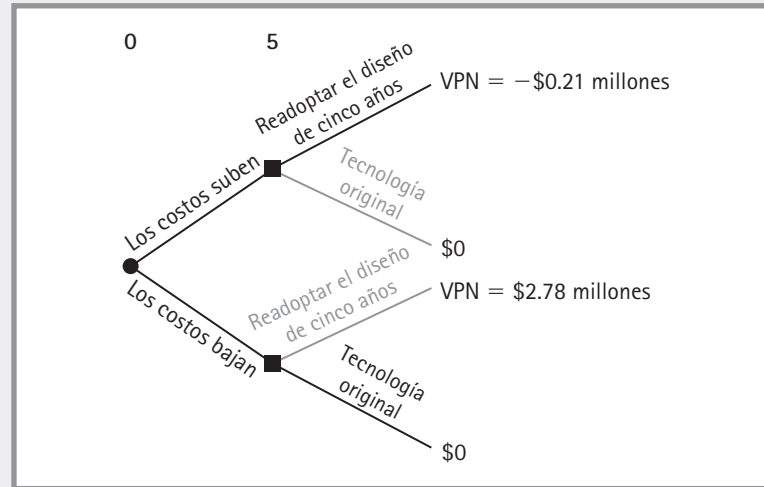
0

5

Los costos suben

Readoptar el diseño de cinco años

VPN = −\$0.21 millones

Tecnología original

\$0

Los costos bajan

Readoptar el diseño de cinco años

VPN = \$2.78 millones

Tecnología original

\$0